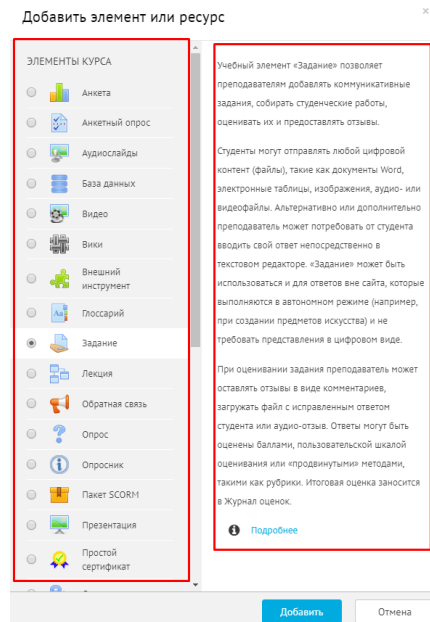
Добавить элемент или ресурс

×

ЭЛЕМЕНТЫ КУРСА

Анкета
Анкетный опрос
Аудиослайды
База данных
Видео
Вики
Внешний инструмент
Глоссарий
Задание
Лекция
Обратная связь
Опрос
Опросник
Пакет SCORM
Презентация
Простой сертификат

Учебный элемент «Задание» позволяет преподавателям добавлять коммуникативные задания, собирать студенческие работы, оценивать их и предоставлять отзывы.

Студенты могут отправлять любой цифровой контент (файлы), такие как документы Word, электронные таблицы, изображения, аудио- или видеофайлы. Альтернативно или дополнительно преподаватель может потребовать от студента вводить свой ответ непосредственно в текстовом редакторе. «Задание» может быть использоваться и для ответов вне сайта, которые выполняются в автономном режиме (например, при создании предметов искусства) и не требовать представления в цифровом виде.

При оценивании задания преподаватель может оставлять отзывы в виде комментариев, загружать файл с исправленным ответом студента или аудио-отзыв. Ответы могут быть оценены баллами, пользовательской шкалой оценивания или «продвинутыми» методами, такими как рубрики. Итоговая оценка заносится в Журнал оценок.

Подробнее

Добавить

Отмена